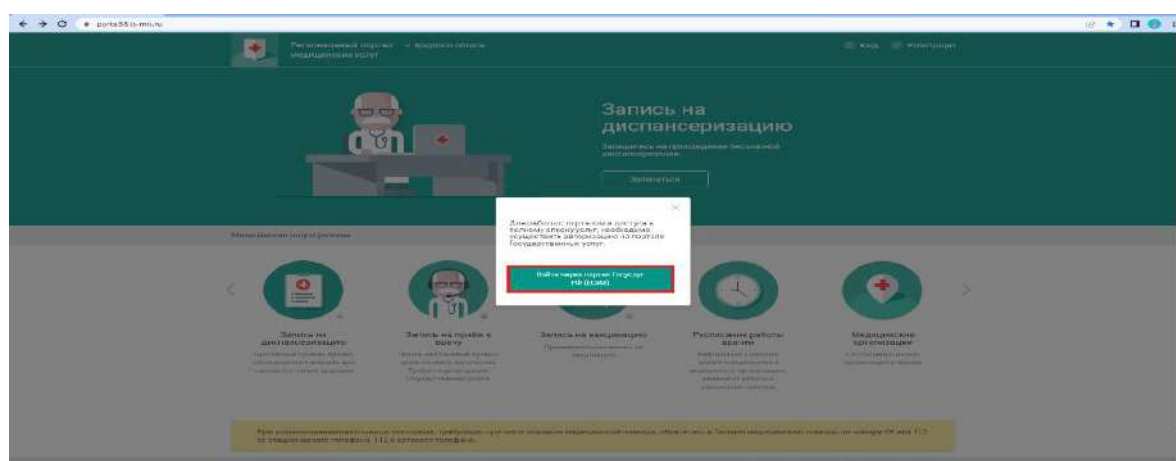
portal55.is-mis.ru

Региональный портал медицинских услуг

Вход

Запись на диспансеризацию

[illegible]

Записаться

Медицинские услуги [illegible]

Для работы с порталом и доступа к полному списку услуг, необходимо осуществить авторизацию на портале Государственных услуг.

Войти через портал Госуслуг РФ (ЕСИА)

Запись на диспансеризацию

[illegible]

Запись на приём к врачу

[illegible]

Запись на вакцинацию

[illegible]

Расписание работы врачей

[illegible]

Медицинские организации

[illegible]

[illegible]